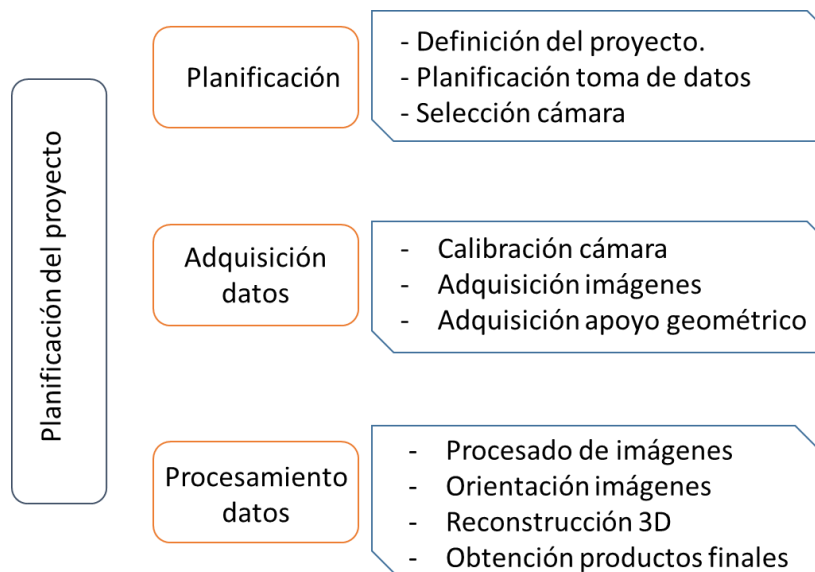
Planificación del proyecto

Planificación

- Definición del proyecto.
- Planificación toma de datos
- Selección cámara

Adquisición datos

- Calibración cámara
- Adquisición imágenes
- Adquisición apoyo geométrico

Procesamiento datos

- Procesado de imágenes
- Orientación imágenes
- Reconstrucción 3D
- Obtención productos finales